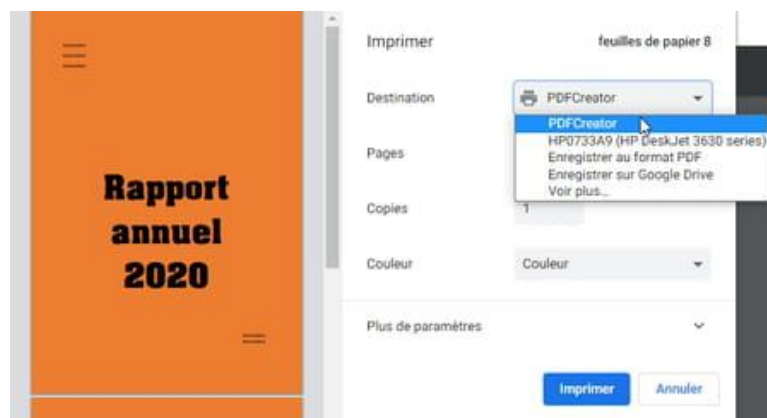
Rapport annuel 2020

Imprimer

feuilles de papier 8

Destination

PDFCreator

PDFCreator
HP0733A9 (HP DeskJet 3630 series)
Enregistrer au format PDF
Enregistrer sur Google Drive
Voir plus...

Pages

Copies

1

Couleur

Couleur

Plus de paramètres

Imprimer

Annuler